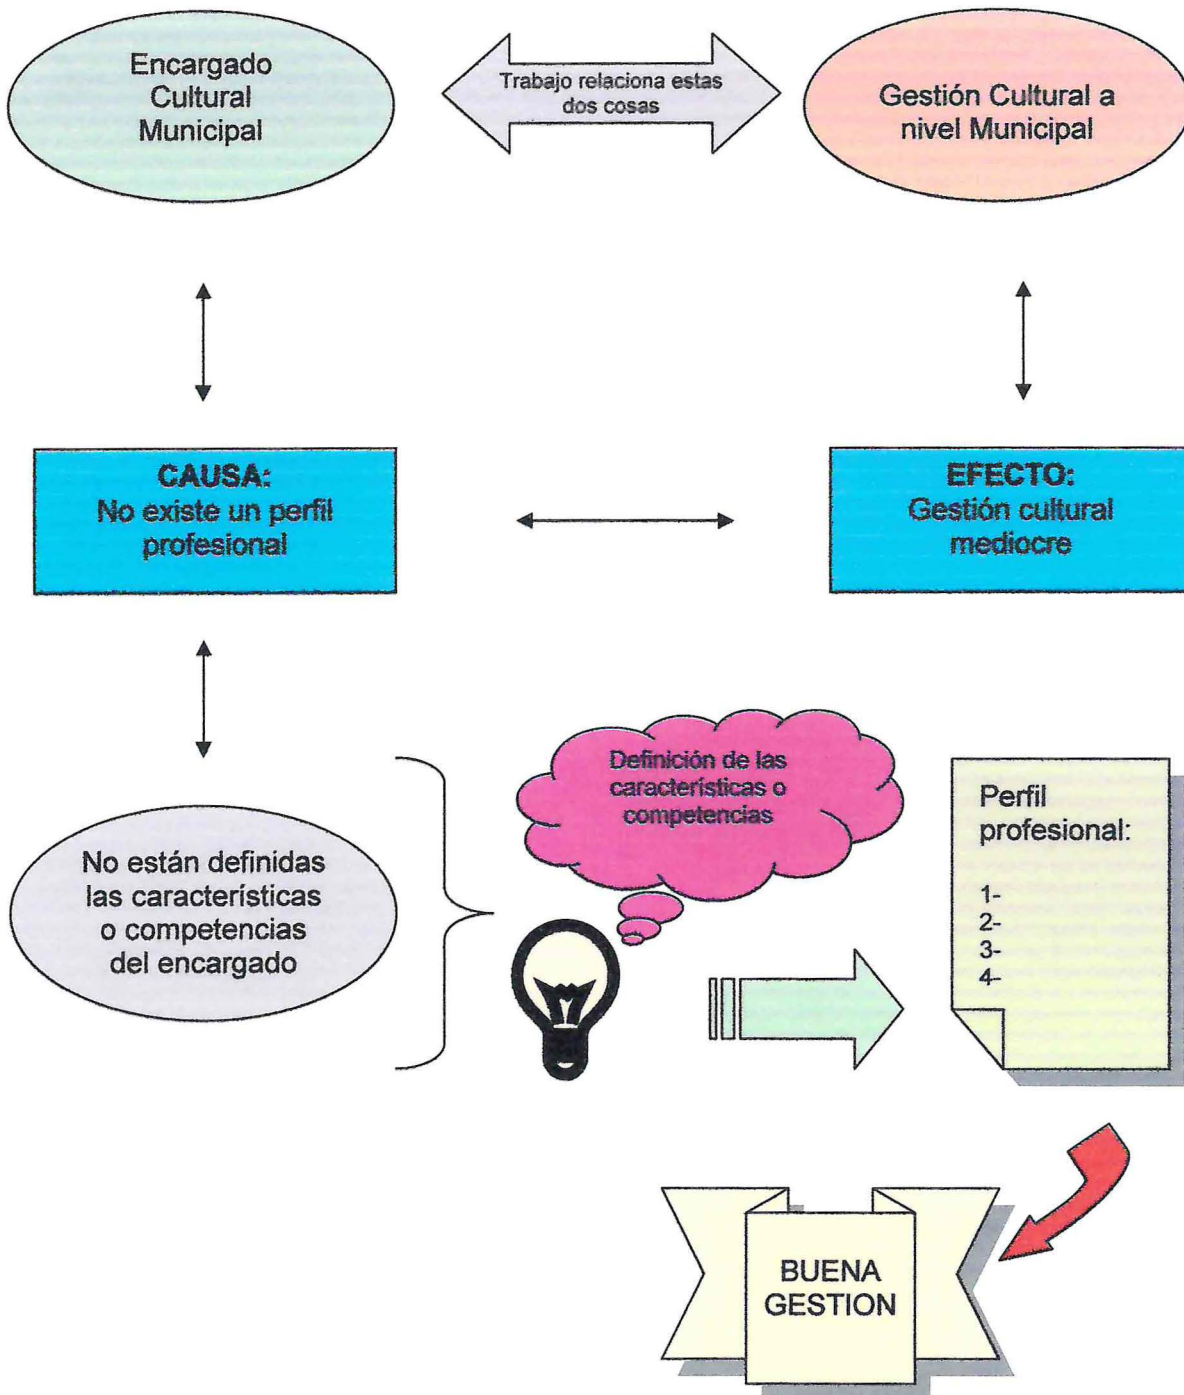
Encargado Cultural Municipal

Trabajo relaciona estas dos cosas

Gestión Cultural a nivel Municipal

CAUSA:
No existe un perfil profesional

EFECTO:
Gestión cultural mediocre

Definición de las características o competencias

No están definidas las características o competencias del encargado

Perfil profesional:

1-
2-
3-
4-

BUENA GESTION